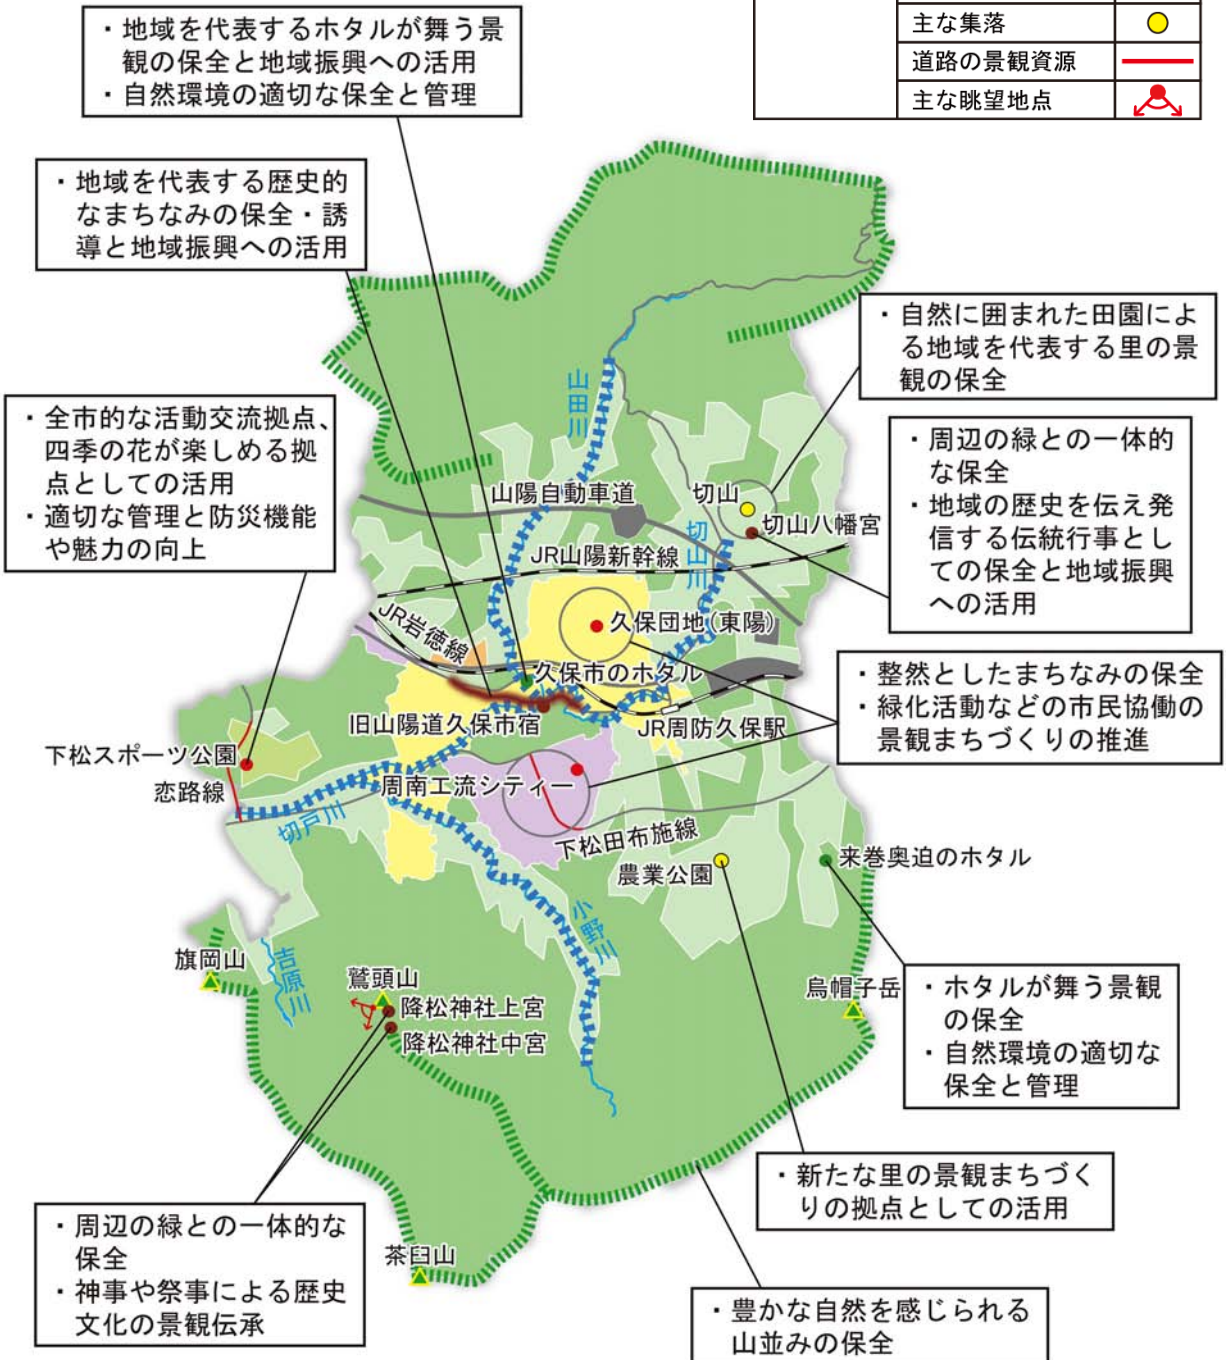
・地域を代表するホタルが舞う景観の保全と地域振興への活用
・自然環境の適切な保全と管理

| | 主な集落 | |
|---|---|---|
| | 道路の景観資源 | |
| | 主な眺望地点 | |

・地域を代表する歴史的なまちなみの保全・誘導と地域振興への活用

・自然に囲まれた田園による地域を代表する里の景観の保全

・全市的な活動交流拠点、四季の花が楽しめる拠点としての活用
・適切な管理と防災機能や魅力の向上

・周辺の緑との一体的な保全
・地域の歴史を伝え発信する伝統行事としての保全と地域振興への活用

山田川
山陽自動車道
切山
切山八幡宮
切山川
JR山陽新幹線
JR岩徳線
久保団地（東陽）
久保市のホタル
旧山陽道久保市宿
JR周防久保駅
下松スポーツ公園
恋路線
周南工流シティー
切戸川
下松田布施線
農業公園
来巻奥迫のホタル
小野川
旗岡山
吉原川
鷲頭山
降松神社上宮
降松神社中宮
烏帽子岳
茶臼山

・整然としたまちなみの保全
・緑化活動などの市民協働の景観まちづくりの推進

・ホタルが舞う景観の保全
・自然環境の適切な保全と管理

・新たな里の景観まちづくりの拠点としての活用

・周辺の緑との一体的な保全
・神事や祭事による歴史文化の景観伝承

・豊かな自然を感じられる山並みの保全